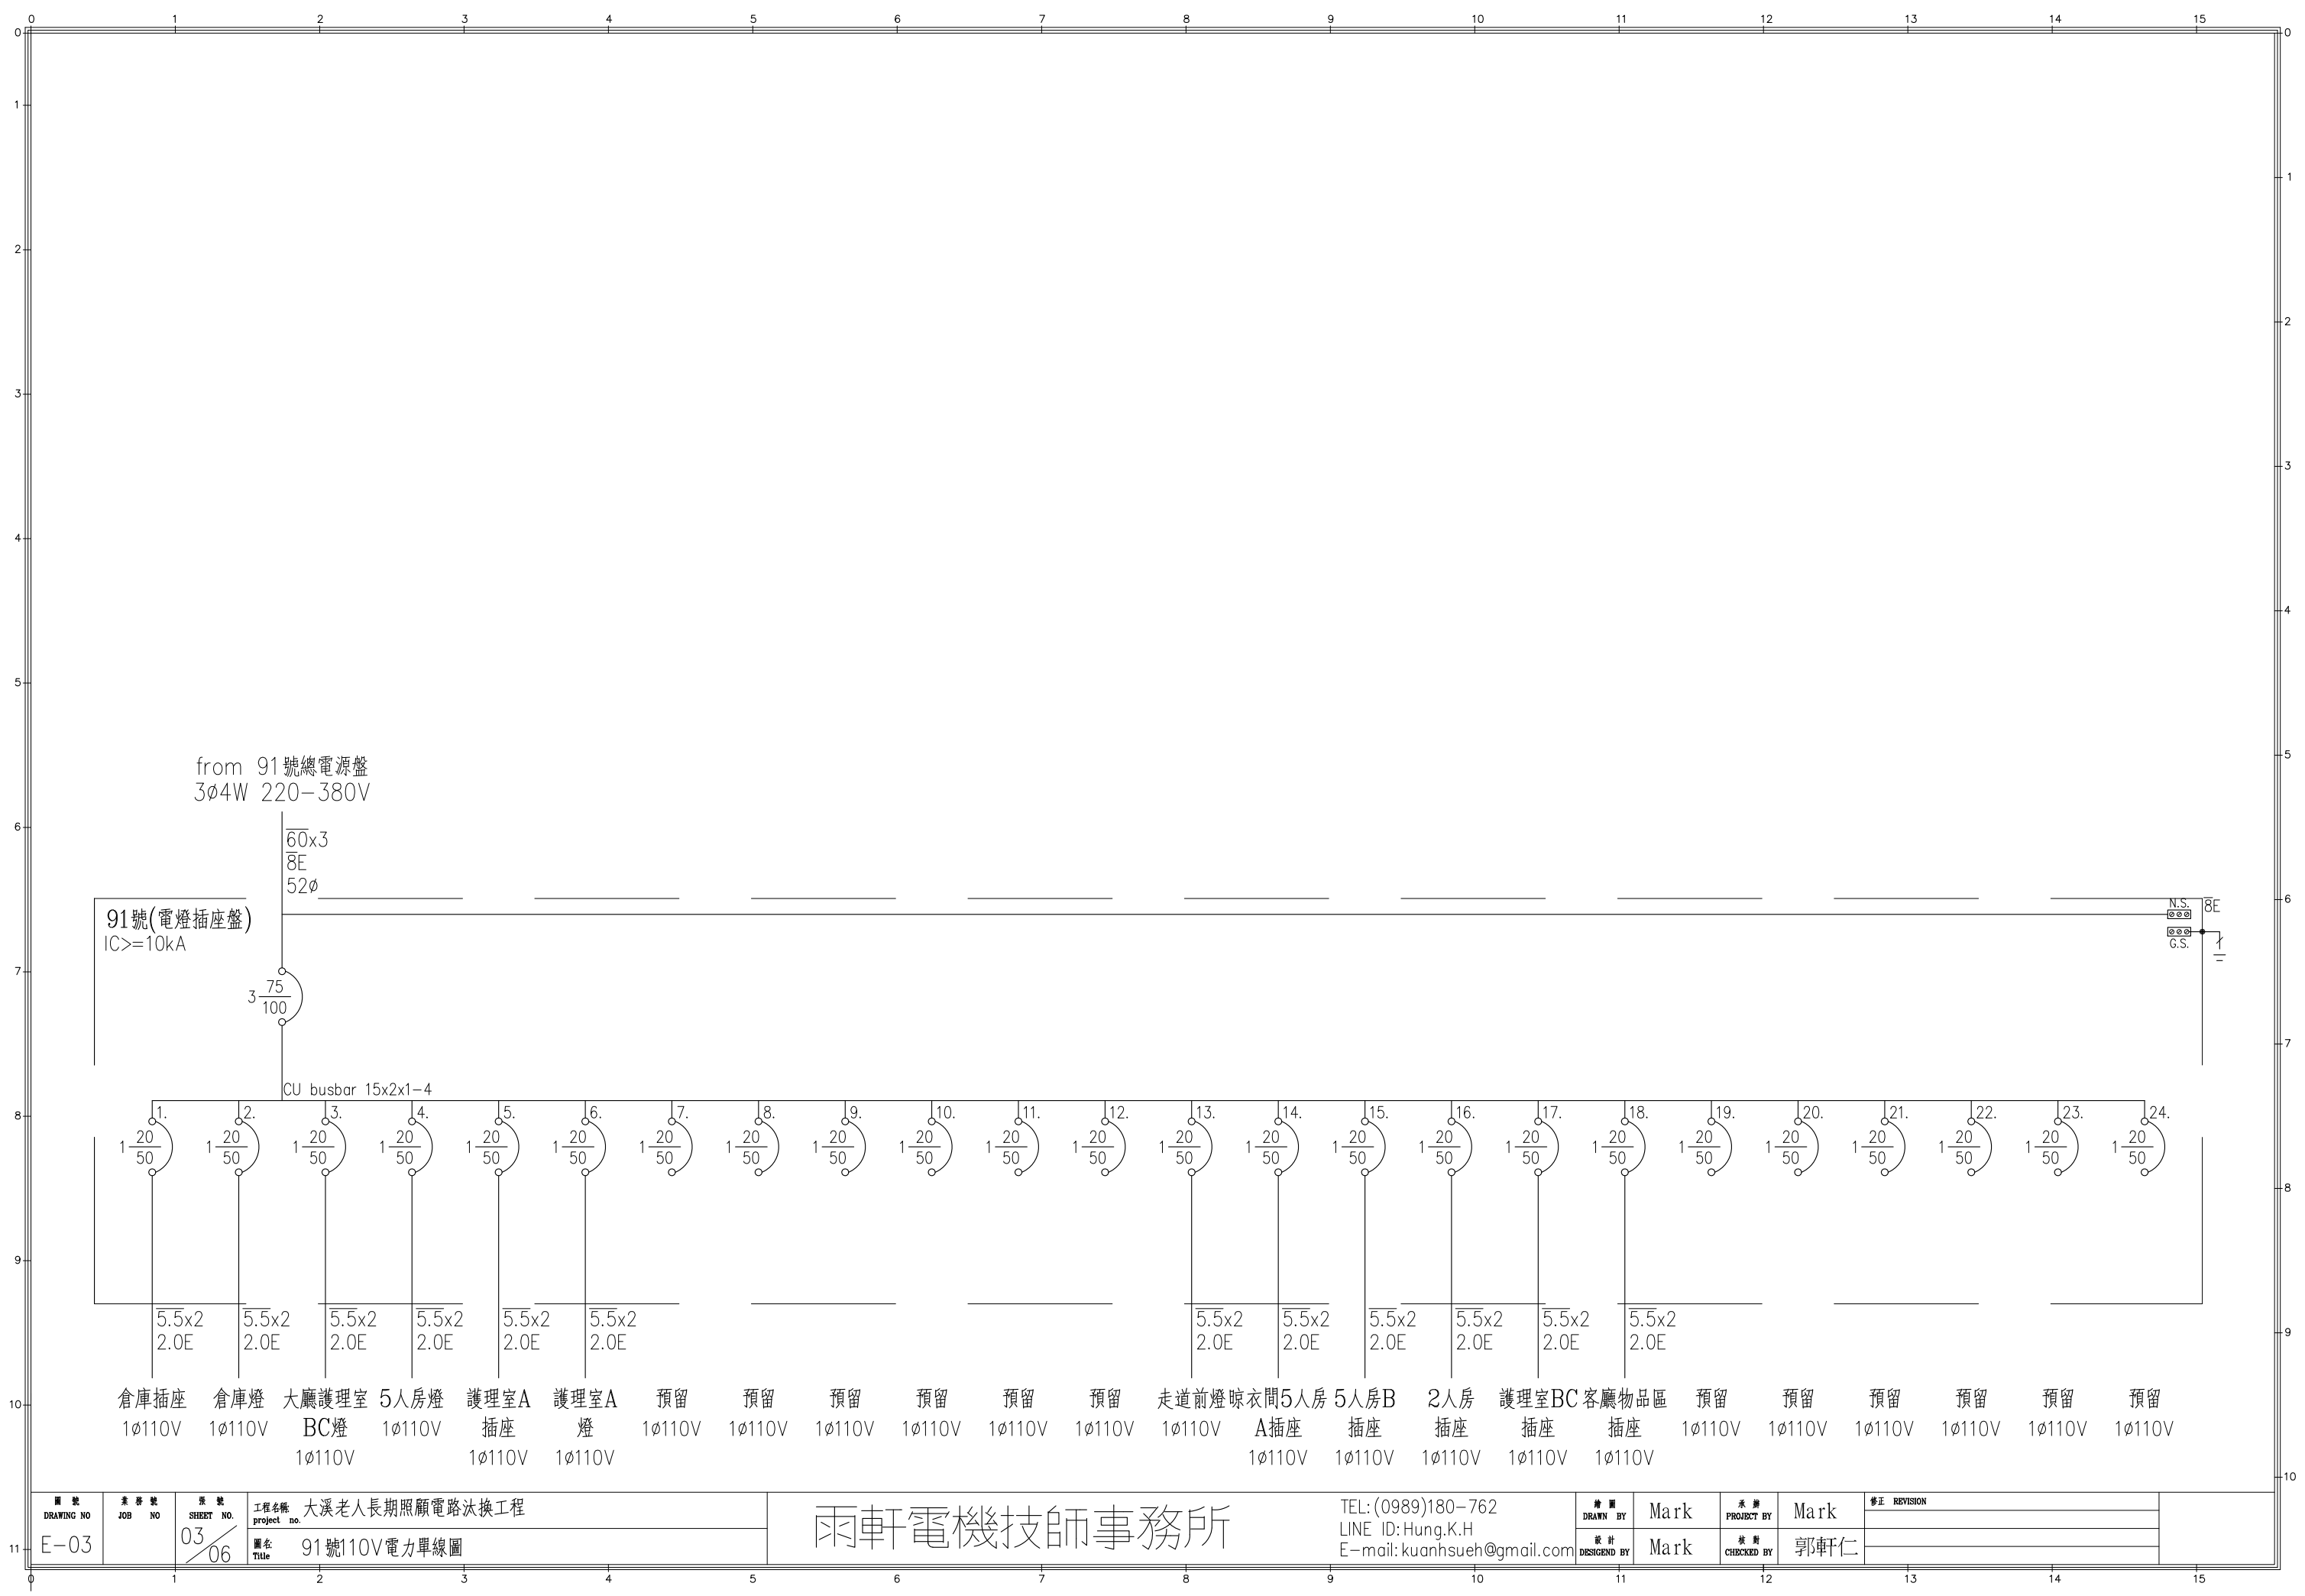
0 1 2 3 4 5 6 7 8 9 10 11 12 13 14 15

from 91號總電源盤
3Ø4W 220-380V

$\overline{60}$x3
8E
52Ø

91號(電燈插座盤)
IC>=10kA

3 $\frac{75}{100}$

N.S. 8E
G.S.

CU busbar 15x2x1-4

1. 2. 3. 4. 5. 6. 7. 8. 9. 10. 11. 12. 13. 14. 15. 16. 17. 18. 19. 20. 21. 22. 23. 24.

1 $\frac{20}{50}$ (×24)

5.5x2 2.0E

| 1. | 2. | 3. | 4. | 5. | 6. | 7. | 8. | 9. | 10. | 11. | 12. | 13. | 14. | 15. | 16. | 17. | 18. | 19. | 20. | 21. | 22. | 23. | 24. |
|---|---|---|---|---|---|---|---|---|---|---|---|---|---|---|---|---|---|---|---|---|---|---|---|
| 5.5x2 2.0E | 5.5x2 2.0E | 5.5x2 2.0E | 5.5x2 2.0E | 5.5x2 2.0E | 5.5x2 2.0E | | | | | | | 5.5x2 2.0E | 5.5x2 2.0E | 5.5x2 2.0E | 5.5x2 2.0E | 5.5x2 2.0E | 5.5x2 2.0E | | | | | | |
| 倉庫插座 1Ø110V | 倉庫燈 1Ø110V | 大廳護理室 BC燈 1Ø110V | 5人房燈 1Ø110V | 護理室A 插座 1Ø110V | 護理室A 燈 1Ø110V | 預留 1Ø110V | 預留 1Ø110V | 預留 1Ø110V | 預留 1Ø110V | 預留 1Ø110V | 預留 1Ø110V | 走道前燈 1Ø110V | 晾衣間5人房 A插座 1Ø110V | 5人房B 插座 1Ø110V | 2人房 插座 1Ø110V | 護理室BC 插座 1Ø110V | 客廳物品區 插座 1Ø110V | 預留 1Ø110V | 預留 1Ø110V | 預留 1Ø110V | 預留 1Ø110V | 預留 1Ø110V | 預留 1Ø110V |

| 圖號 DRAWING NO | 業務號 JOB NO | 張號 SHEET NO. | 工程名稱 project no. 大溪老人長期照顧電路汰換工程 | 雨軒電機技師事務所 | TEL:(0989)180-762 LINE ID:Hung.K.H E-mail:kuanhsueh@gmail.com | 繪圖 DRAWN BY | Mark | 承辦 PROJECT BY | Mark | 修正 REVISION |
|---|---|---|---|---|---|---|---|---|---|---|
| E-03 | | 03/06 | 圖名 Title 91號110V電力單線圖 | | | 設計 DESIGEND BY | Mark | 校對 CHECKED BY | 郭軒仁 | |